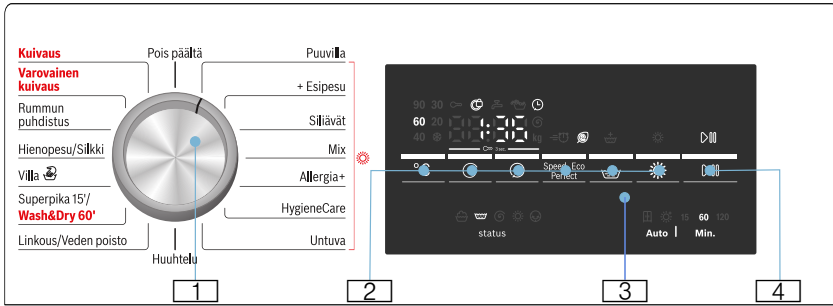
Kuivaus
Varovainen kuivaus
Rummun puhdistus
Hienopesu/Silkki
Villa
Superpika 15'/
Wash&Dry 60'
Linkous/Veden poisto
Pois päältä
Huuhtelu
Puuvilla
+ Esipesu
Siliävät
Mix
Allergia+
HygieneCare
Untuva

90 30
60 20
40
3sec.
kg
Speed Eco Perfect
status
15 60 120
Auto Min.

1
2
3
4